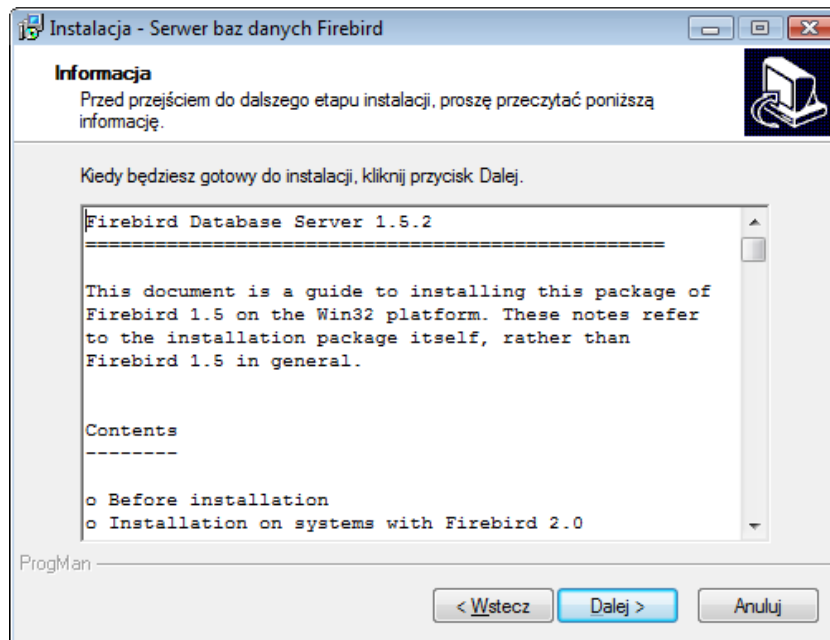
Instalacja - Serwer baz danych Firebird

Informacja
Przed przejściem do dalszego etapu instalacji, proszę przeczytać poniższą informację.

Kiedy będziesz gotowy do instalacji, kliknij przycisk Dalej.

Firebird Database Server 1.5.2
==================================================

This document is a guide to installing this package of Firebird 1.5 on the Win32 platform. These notes refer to the installation package itself, rather than Firebird 1.5 in general.

Contents
--------

o Before installation
o Installation on systems with Firebird 2.0

ProgMan

< Wstecz
Dalej >
Anuluj